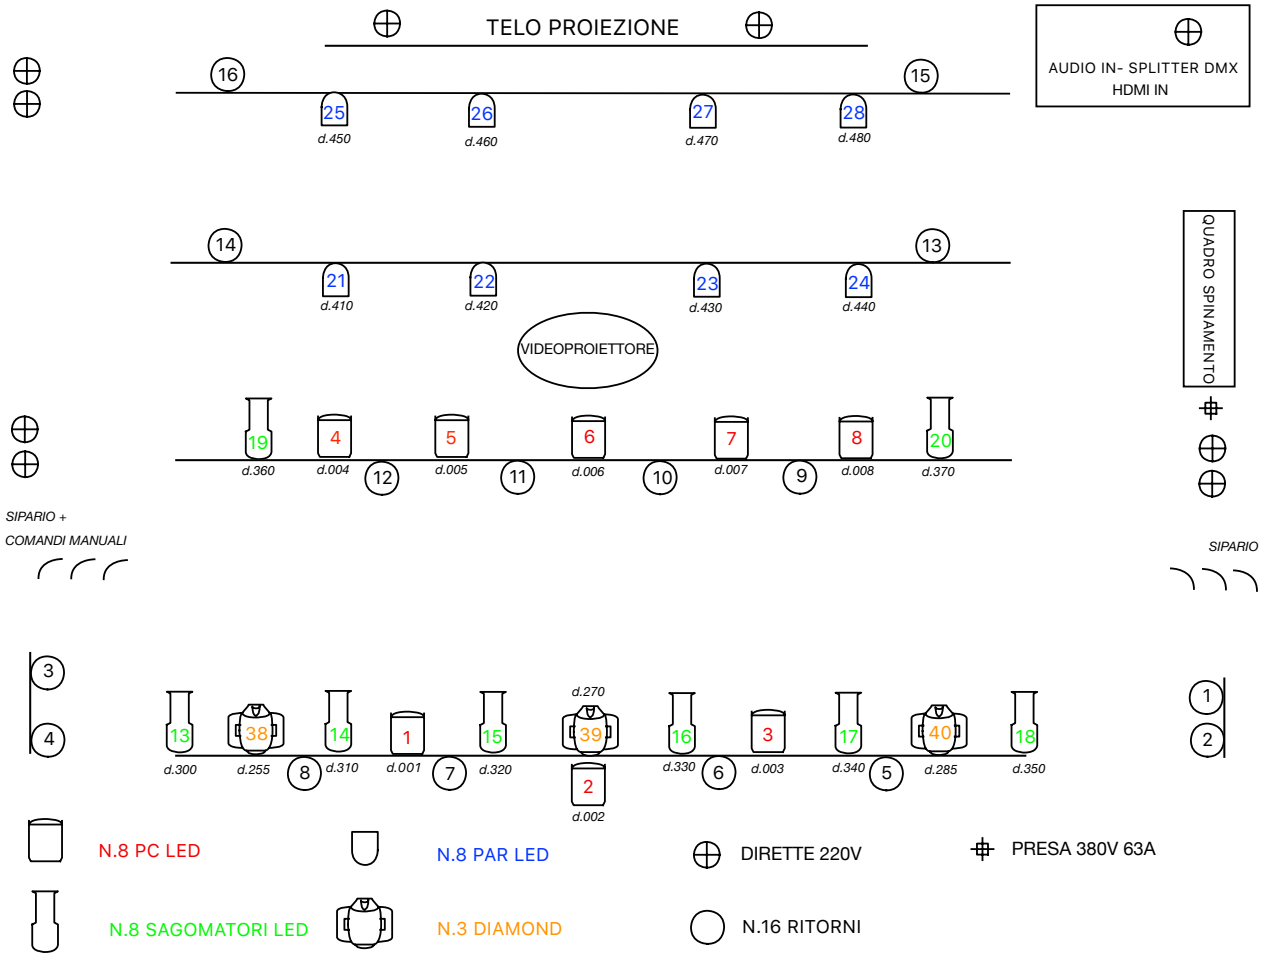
TELO PROIEZIONE

AUDIO IN- SPLITTER DMX
HDMI IN

16 15

25 d.450 26 d.460 27 d.470 28 d.480

14 13

21 d.410 22 d.420 23 d.430 24 d.440

QUADRO SPINAMENTO

VIDEOPROIETTORE

19 d.360 4 d.004 12 5 d.005 11 6 d.006 10 7 d.007 9 8 d.008 20 d.370

SIPARIO +
COMANDI MANUALI

SIPARIO

3
4

1
2

d.270

13 d.300 38 d.255 8 14 d.310 1 d.001 7 15 d.320 39 2 d.002 16 d.330 6 3 d.003 17 d.340 5 40 d.285 18 d.350

N.8 PC LED

N.8 PAR LED

DIRETTE 220V

PRESA 380V 63A

N.8 SAGOMATORI LED

N.3 DIAMOND

N.16 RITORNI